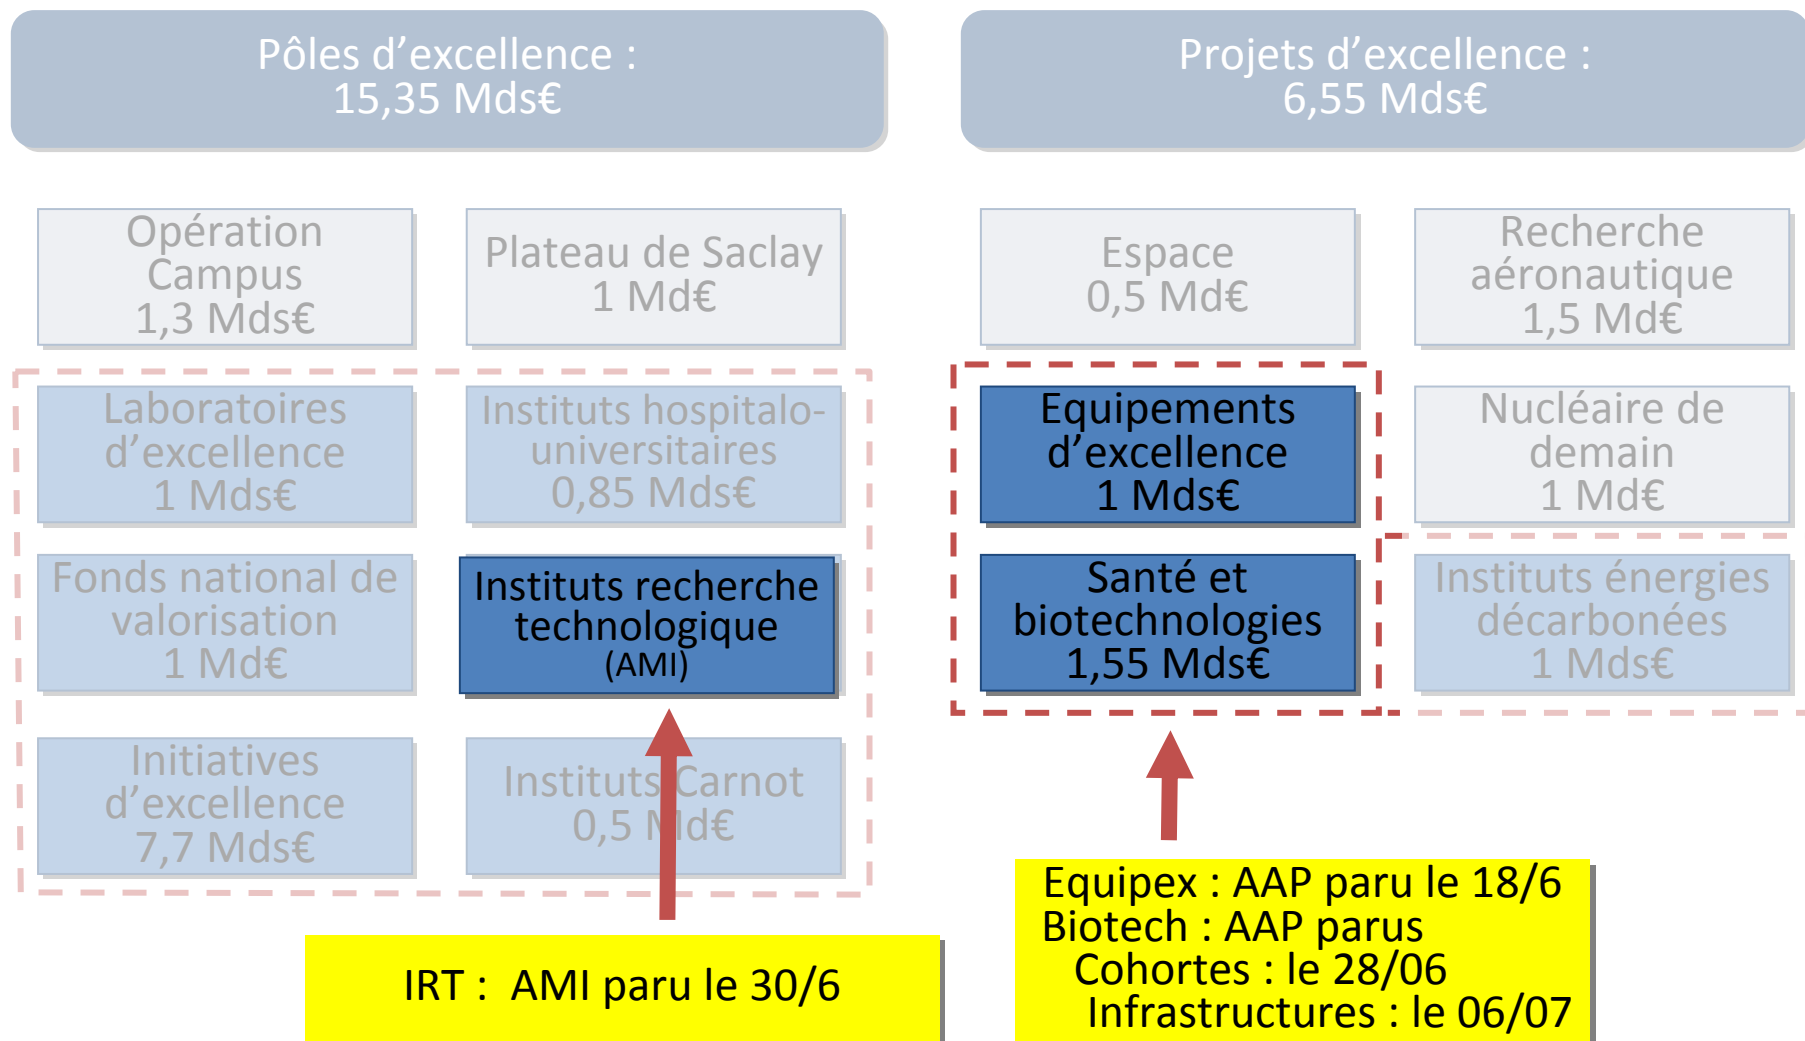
Pôles d’excellence :
15,35 Mds€

Projets d’excellence :
6,55 Mds€

Opération Campus
1,3 Mds€

Plateau de Saclay
1 Md€

Espace
0,5 Md€

Recherche aéronautique
1,5 Md€

Laboratoires d’excellence
1 Mds€

Instituts hospitalo-universitaires
0,85 Mds€

Equipements d’excellence
1 Mds€

Nucléaire de demain
1 Md€

Fonds national de valorisation
1 Md€

Instituts recherche technologique
(AMI)

Santé et biotechnologies
1,55 Mds€

Instituts énergies décarbonées
1 Mds€

Initiatives d’excellence
7,7 Mds€

Instituts Carnot
0,5 Md€

IRT : AMI paru le 30/6

Equipex : AAP paru le 18/6
Biotech : AAP parus
Cohortes : le 28/06
Infrastructures : le 06/07